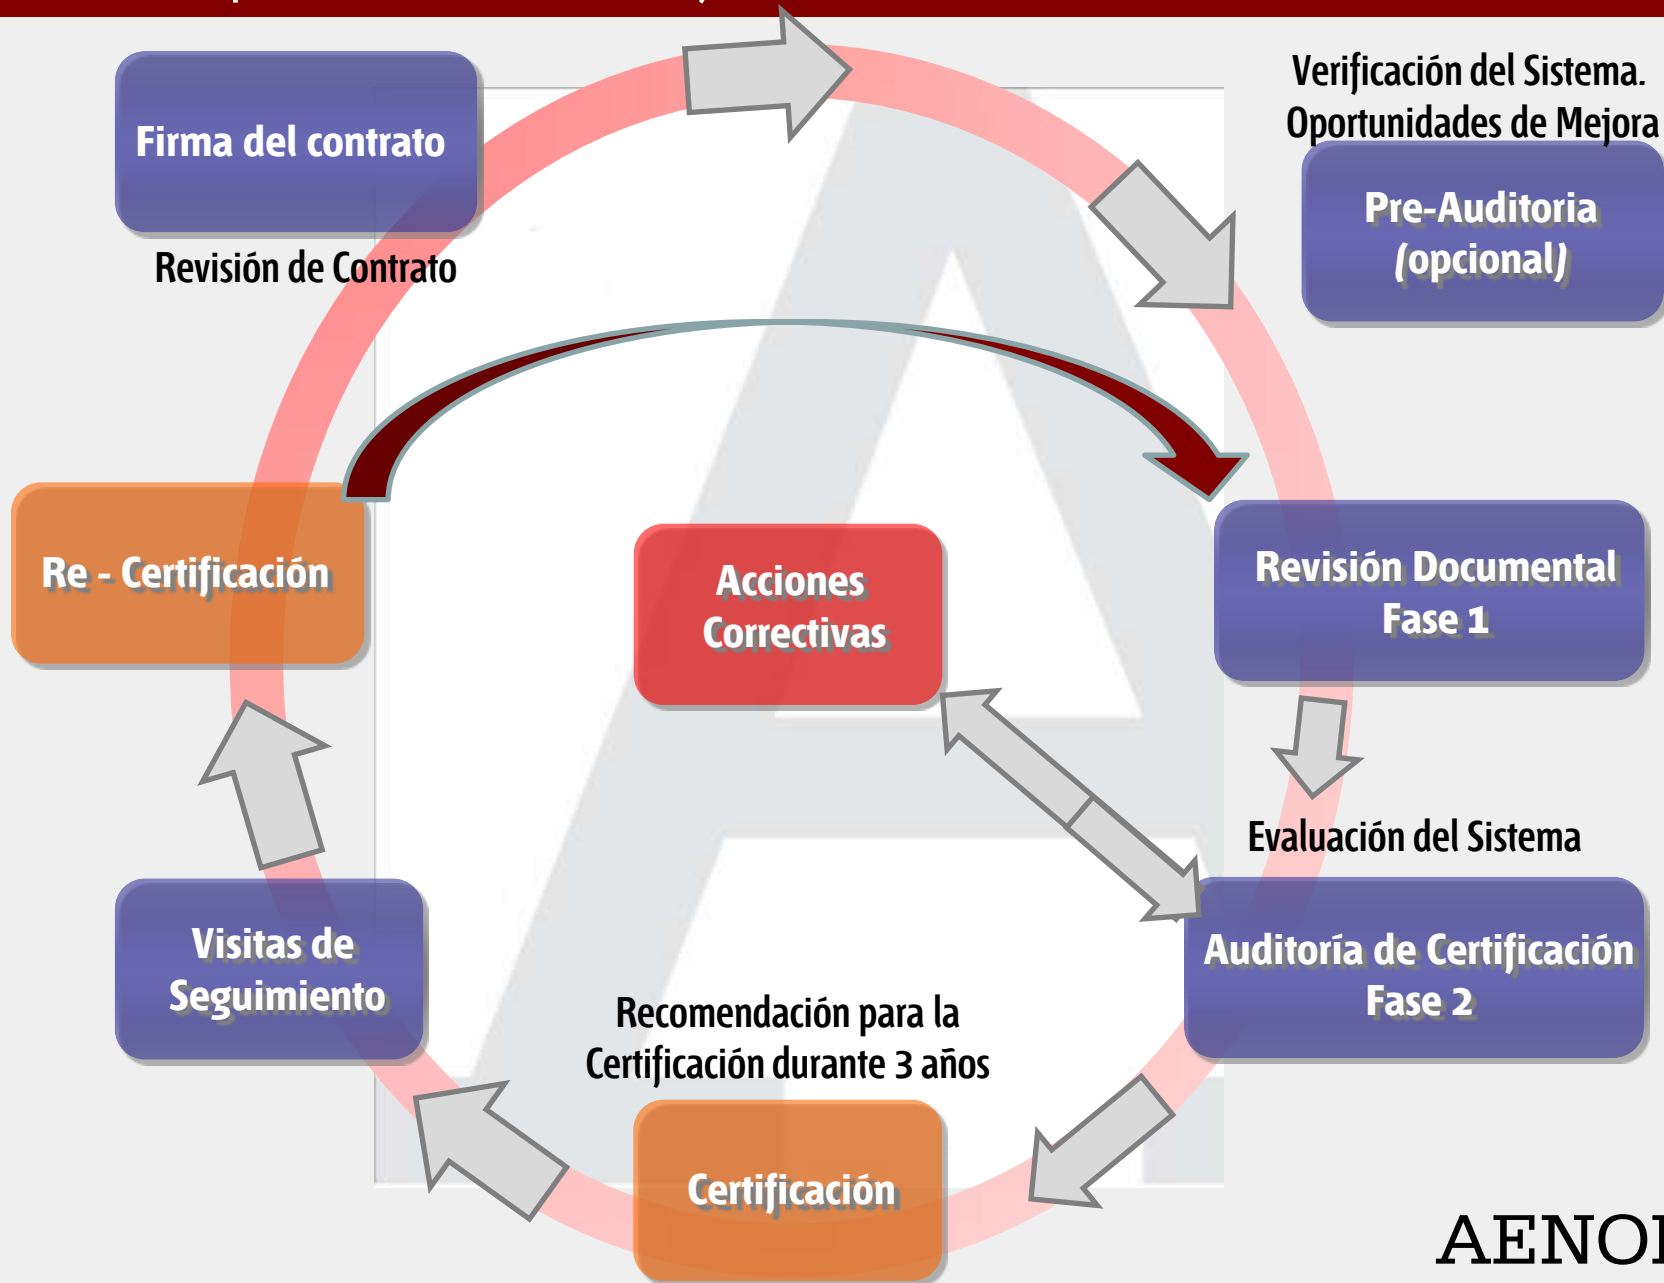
Firma del contrato

Revisión de Contrato

Verificación del Sistema. Oportunidades de Mejora

Pre-Auditoria (opcional)

Re - Certificación

Acciones Correctivas

Revisión Documental Fase 1

Evaluación del Sistema

Auditoría de Certificación Fase 2

Visitas de Seguimiento

Recomendación para la Certificación durante 3 años

Certificación

AENO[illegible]